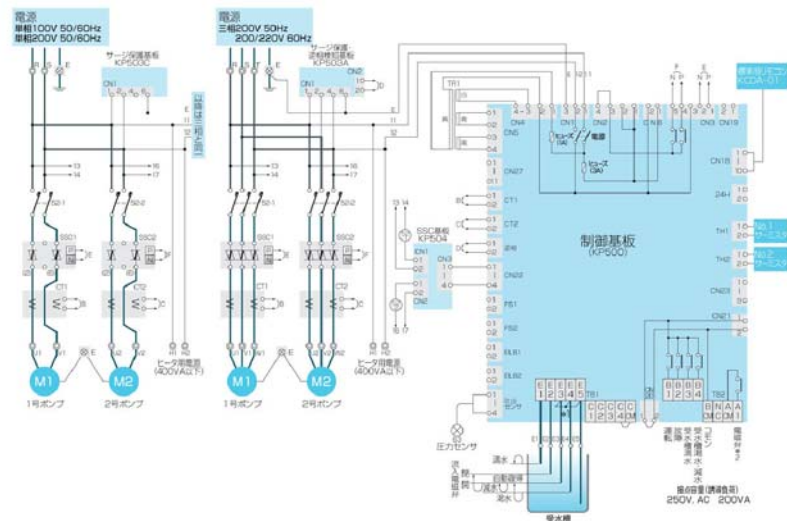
電源
単相100V 50/60Hz
単相200V 50/60Hz

電源
三相200V 50Hz
200/220V 60Hz

サージ保護基板
KP503C

サージ保護
逆相検出基板
KP503A

CN1
CN2
CN1

TR1

CN4 CN5 CN1 CN2 CN6 CN3 CN19

ヒューズ (3A)
電源
ヒューズ (3A)

遠隔監視リモコン KCDA-01

CN27
CN15
24H

CT1
CT2
逆相
CN22
FS1
FS2
ELB1
ELB2

制御基板
(KP500)

SSC基板
KP504

CN1
CN3
CN2

TH1
TH2
No.1 サーミスタ
No.2 サーミスタ

CN23
CN21

52-1
52-2
SSC1
SSC2
CT1
CT2

ヒータ用電源 (400VA以下)
ヒータ用電源 (400VA以下)

M1
M2
M1
M2

1号ポンプ
2号ポンプ
1号ポンプ
2号ポンプ

圧力センサ

TB1
TB2

満水
呼水
減水
渇水

流入電磁弁
受水槽

運転
故障
受水槽満水
受水槽減水
ポンプ
電磁弁#2

接点容量(誘導負荷)
250V, AC 200VA